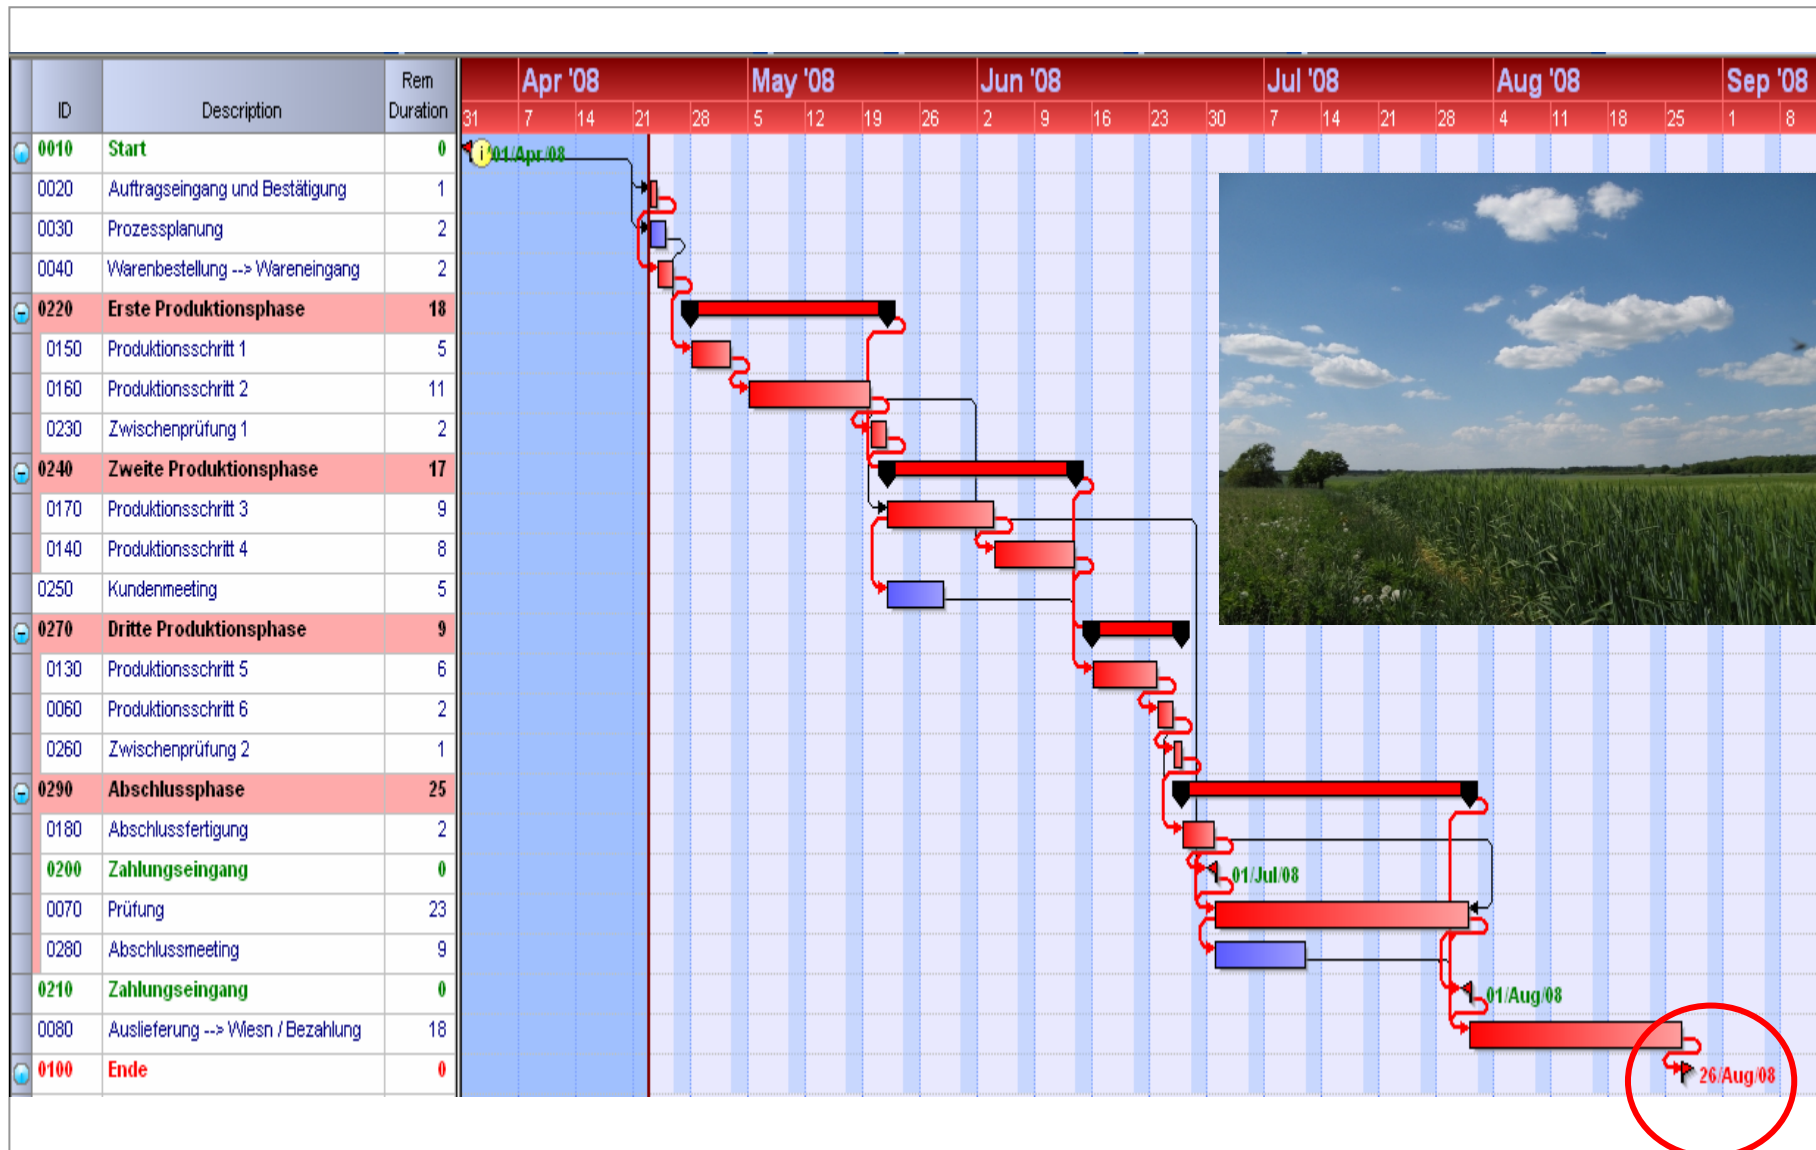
| ID | Description | Rem Duration |
|---|---|---|
| 0010 | Start | 0 |
| 0020 | Auftragseingang und Bestätigung | 1 |
| 0030 | Prozessplanung | 2 |
| 0040 | Warenbestellung --> Wareneingang | 2 |
| 0220 | Erste Produktionsphase | 18 |
| 0150 | Produktionsschritt 1 | 5 |
| 0160 | Produktionsschritt 2 | 11 |
| 0230 | Zwischenprüfung 1 | 2 |
| 0240 | Zweite Produktionsphase | 17 |
| 0170 | Produktionsschritt 3 | 9 |
| 0140 | Produktionsschritt 4 | 8 |
| 0250 | Kundenmeeting | 5 |
| 0270 | Dritte Produktionsphase | 9 |
| 0130 | Produktionsschritt 5 | 6 |
| 0060 | Produktionsschritt 6 | 2 |
| 0260 | Zwischenprüfung 2 | 1 |
| 0290 | Abschlussphase | 25 |
| 0180 | Abschlussfertigung | 2 |
| 0200 | Zahlungseingang | 0 |
| 0070 | Prüfung | 23 |
| 0280 | Abschlussmeeting | 9 |
| 0210 | Zahlungseingang | 0 |
| 0080 | Auslieferung --> Wiesn / Bezahlung | 18 |
| 0100 | Ende | 0 |

Apr '08 May '08 Jun '08 Jul '08 Aug '08 Sep '08
31 7 14 21 28 5 12 19 26 2 9 16 23 30 7 14 21 28 4 11 18 25 1 8

i 01/Apr/08
01/Jul/08
01/Aug/08
26/Aug/08